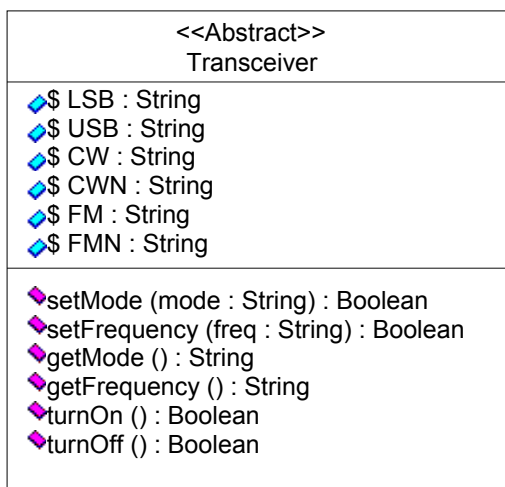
<<Abstract>>
Transceiver

\$ LSB : String
\$ USB : String
\$ CW : String
\$ CWN : String
\$ FM : String
\$ FMN : String

setMode (mode : String) : Boolean
setFrequency (freq : String) : Boolean
getMode () : String
getFrequency () : String
turnOn () : Boolean
turnOff () : Boolean